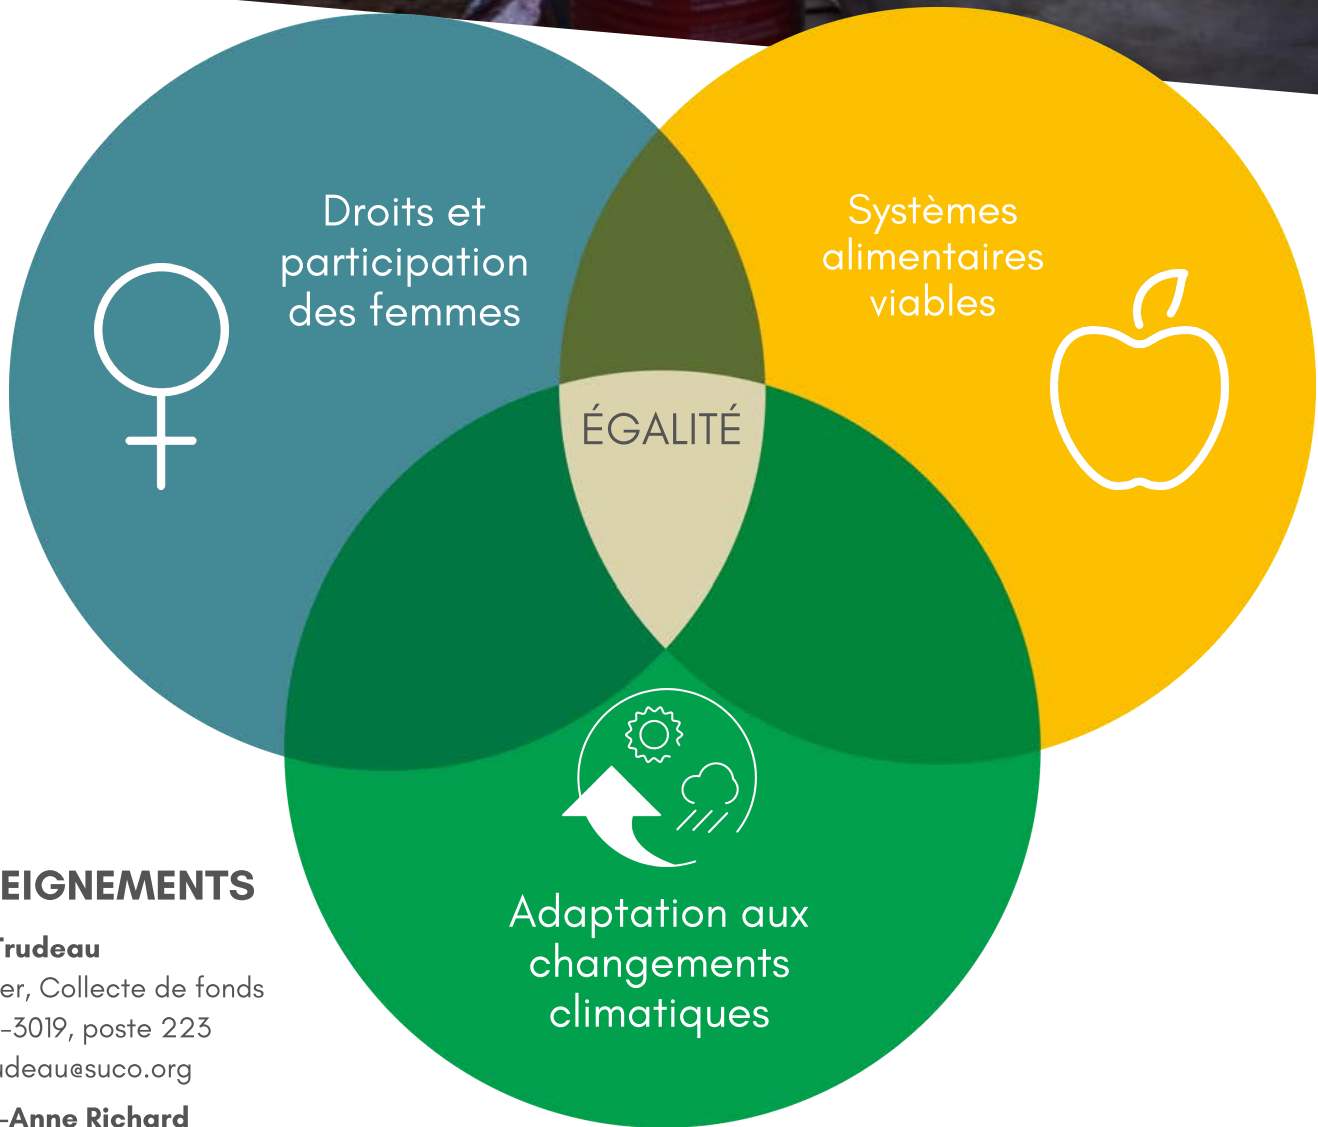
Droits et participation des femmes

Systèmes alimentaires viables

ÉGALITÉ

Adaptation aux changements climatiques

EIGNEMENTS

Trudeau
er, Collecte de fonds
-3019, poste 223
udeau@suco.org

-Anne Richard